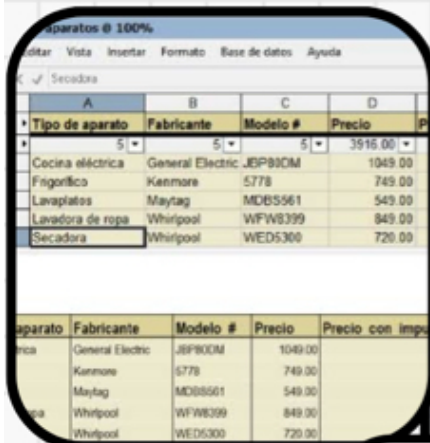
paratos @ 100%

ditar Vista Insertar Formato Base de datos Ayuda

Secadora

| | A | B | C | D |
|---|---|---|---|---|
| | Tipo de aparato | Fabricante | Modelo # | Precio |
| | 5 | 5 | 5 | 3916.00 |
| | Cocina eléctrica | General Electric | JBP80DM | 1049.00 |
| | Frigorífico | Kenmore | 5778 | 749.00 |
| | Lavaplatos | Maytag | MDBS561 | 549.00 |
| | Lavadora de ropa | Whirlpool | WFW8399 | 849.00 |
| | Secadora | Whirlpool | WED5300 | 720.00 |

| aparato | Fabricante | Modelo # | Precio | Precio con impu |
|---|---|---|---|---|
| trica | General Electric | JBP80DM | 1049.00 | |
| | Kenmore | 5778 | 749.00 | |
| | Maytag | MDBS561 | 549.00 | |
| pa | Whirlpool | WFW8399 | 849.00 | |
| | Whirlpool | WED5300 | 720.00 | |